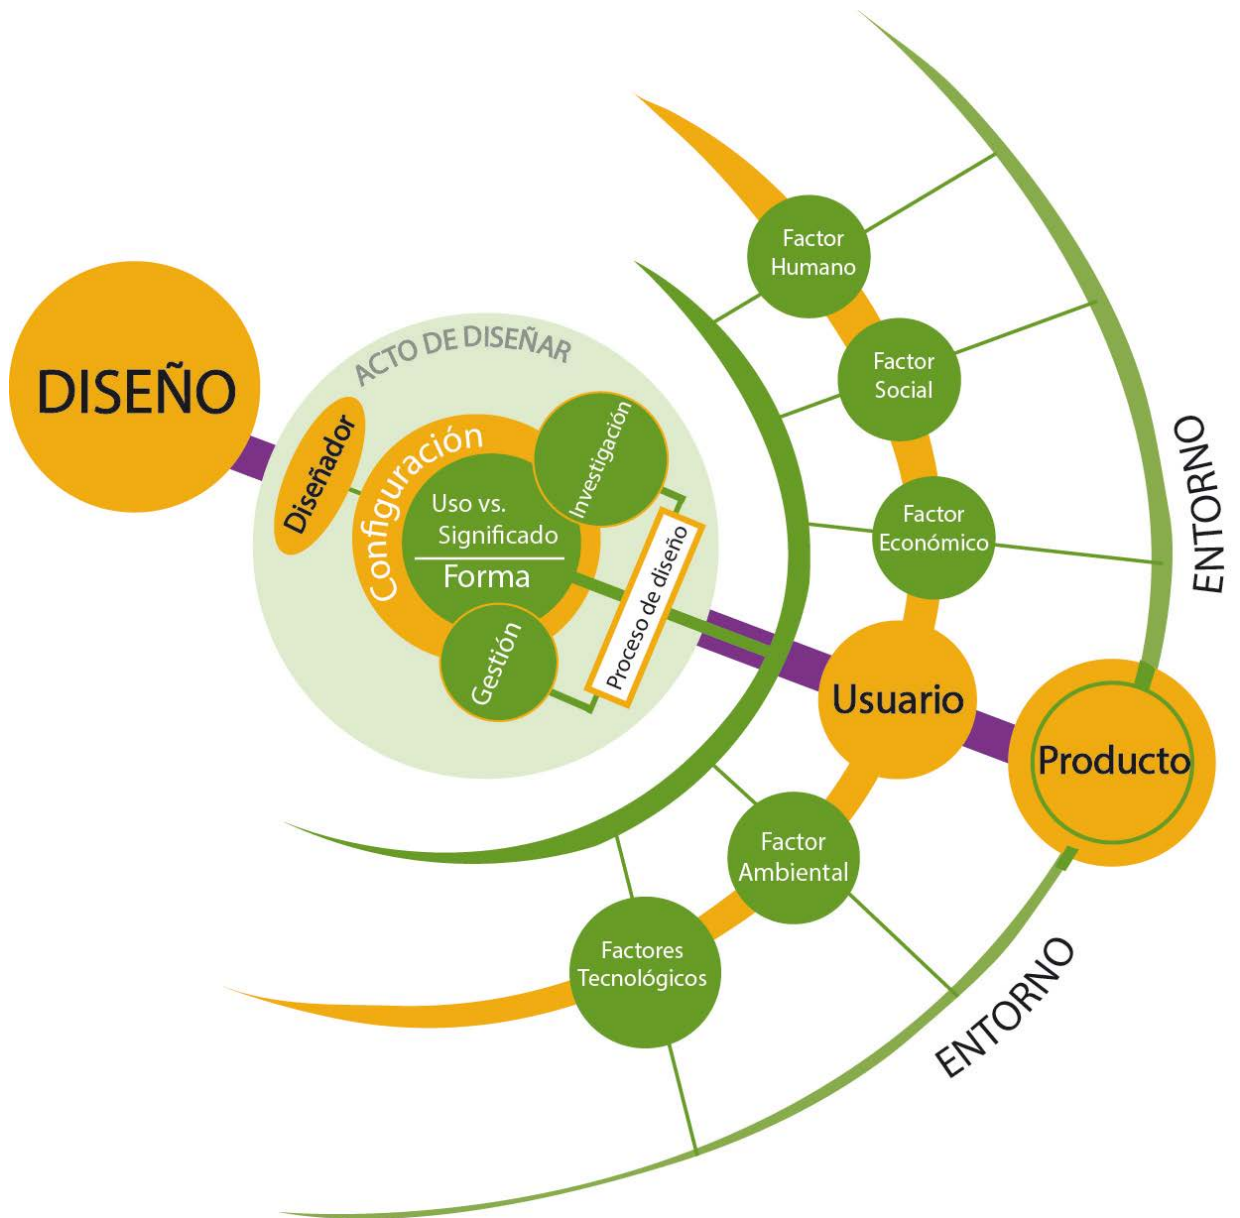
DISEÑO

ACTO DE DISEÑAR

Diseñador

Configuración

Uso vs. Significado

Forma

Investigación

Gestión

Proceso de diseño

Factor Humano

Factor Social

Factor Económico

Usuario

Producto

Factor Ambiental

Factores Tecnológicos

ENTORNO

ENTORNO